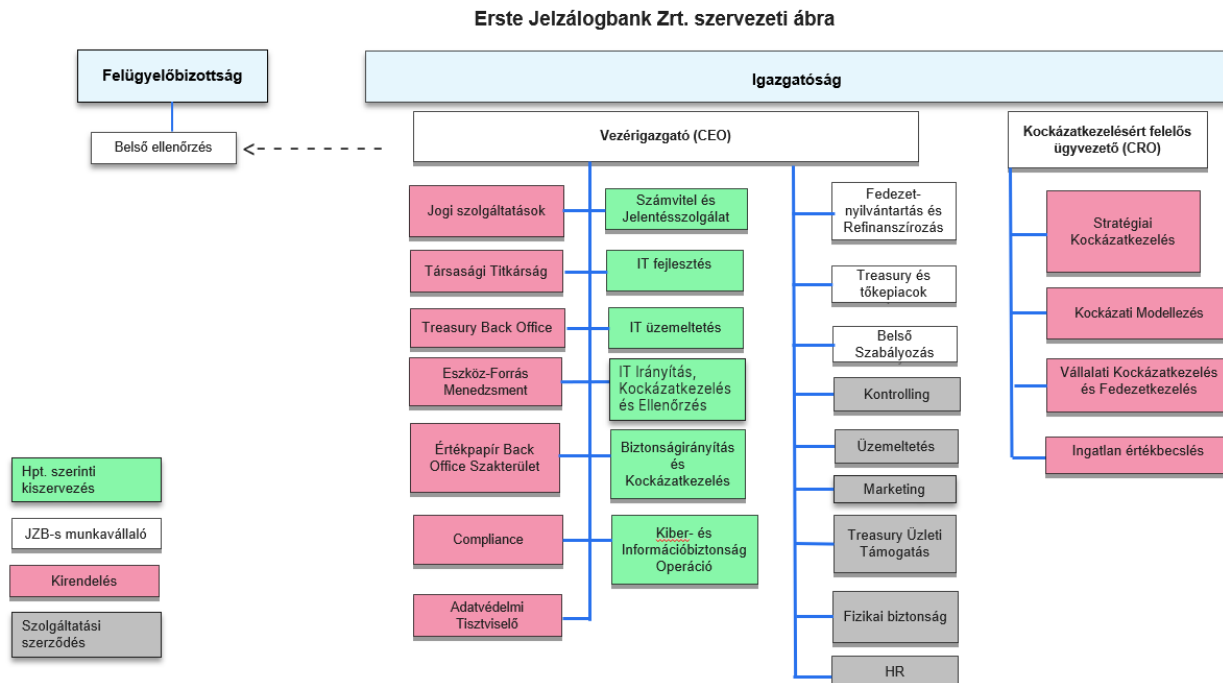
Erste Jelzálogbank Zrt. szervezeti ábra

Felügyelőbizottság

Igazgatóság

Belső ellenőrzés

Vezérigazgató (CEO)

Kockázatkezelésért felelős ügyvezető (CRO)

Jogi szolgáltatások

Számvitel és Jelentésszolgálat

Fedezet-nyilvántartás és Refinanszírozás

Stratégiai Kockázatkezelés

Társasági Titkárság

IT fejlesztés

Treasury és tőkepiacok

Kockázati Modellezés

Treasury Back Office

IT üzemeltetés

Belső Szabályozás

Vállalati Kockázatkezelés és Fedezetkezelés

Eszköz-Forrás Menedzsment

IT Irányítás, Kockázatkezelés és Ellenőrzés

Kontrolling

Ingatlan értékbecslés

Értékpapír Back Office Szakterület

Biztonságirányítás és Kockázatkezelés

Üzemeltetés

Marketing

Hpt. szerinti kiszervezés

JZB-s munkavállaló

Compliance

Kiber- és Információbiztonság Operáció

Treasury Üzleti Támogatás

Kirendelés

Szolgáltatási szerződés

Adatvédelmi Tisztviselő

Fizikai biztonság

HR